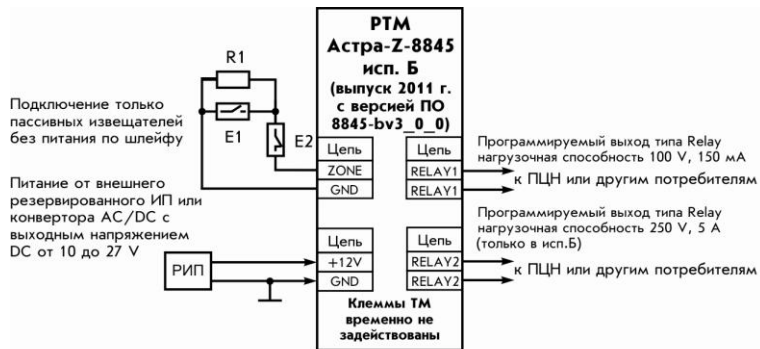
РТМ
Астра-Z-8845
исп. Б
(выпуск 2011 г. с версией ПО 8845-bv3_0_0)

R1

E1

E2

Подключение только пассивных извещателей без питания по шлейфу

Питание от внешнего резервированного ИП или конвертора AC/DC с выходным напряжением DC от 10 до 27 V

РИП

| Цепь |
|---|
| ZONE |
| GND |

| Цепь |
|---|
| RELAY1 |
| RELAY1 |

Программируемый выход типа Relay нагрузочная способность 100 V, 150 мА

к ПЦН или другим потребителям

| Цепь |
|---|
| +12V |
| GND |

| Цепь |
|---|
| RELAY2 |
| RELAY2 |

Программируемый выход типа Relay нагрузочная способность 250 V, 5 А (только в исп.Б)

к ПЦН или другим потребителям

Клеммы ТМ временно не задействованы